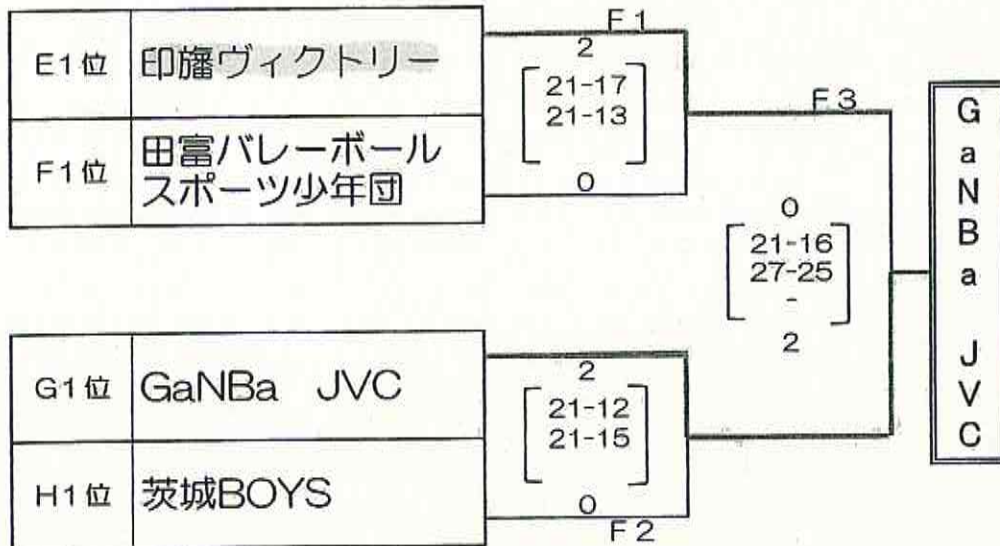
| E1位 | 印旛ヴィクトリー |
|---|---|
| F1位 | 田富バレーボールスポーツ少年団 |

F1
2
21-17
21-13
0

F3
0
21-16
27-25
-
2

| G1位 | GaNBa JVC |
|---|---|
| H1位 | 茨城BOYS |

2
21-12
21-15
0
F2

GaNBa JVC